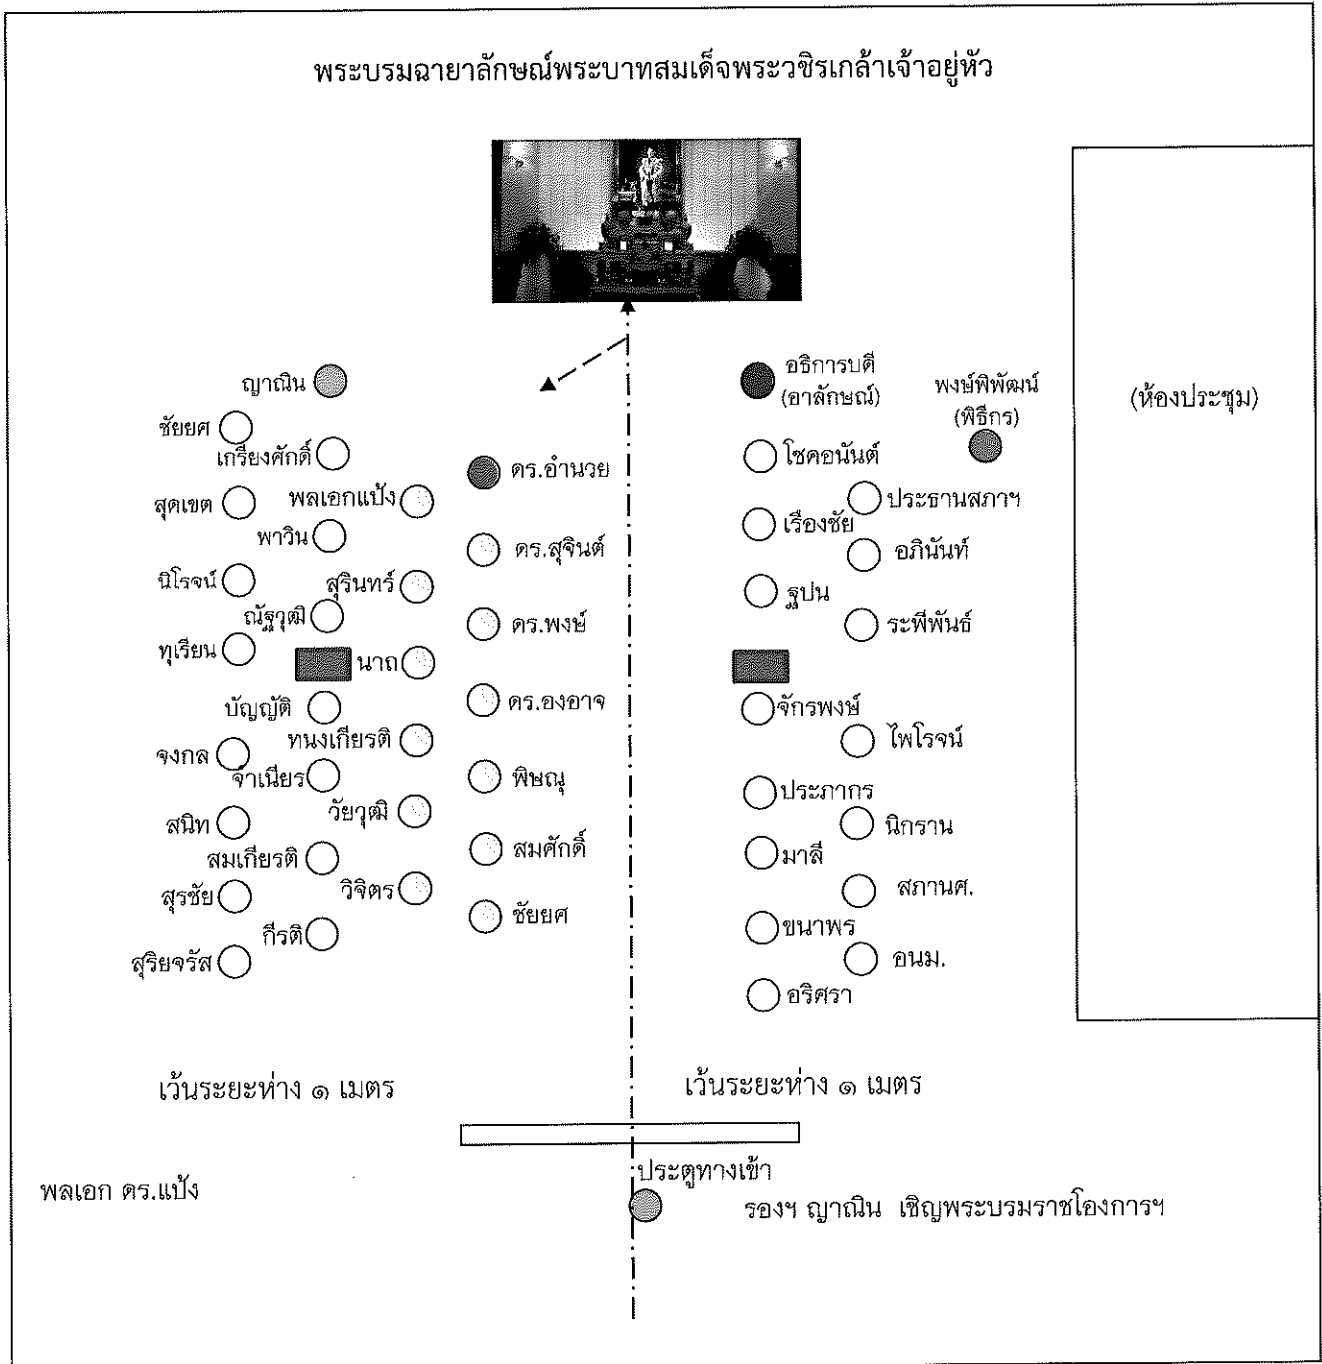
พระบรมฉายาลักษณ์พระบาทสมเด็จพระวชิรเกล้าเจ้าอยู่หัว

ญาณิน
ชัยยศ
เกรียงศักดิ์
สุดเขต
พลเอกแป้ง
พาวิน
นิโรจน์
สุรินทร์
ณัฐวุฒิ
ทุเรียน
นาถ
บัญญัติ
จงกล
ทนงเกียรติ
จำเนียร
สนิท
วัยวุฒิ
สมเกียรติ
สุรชัย
วิจิตร
กีรติ
สุริยจรัส

ดร.อำนวย
ดร.สุจินต์
ดร.พงษ์
ดร.องอาจ
พิษณุ
สมศักดิ์
ชัยยศ

อธิการบดี (อาลักษณ์)
พงษ์พิพัฒน์ (พิธีกร)
โชคอนันต์
ประธานสภาฯ
เรืองชัย
อภินันท์
ฐูปน
ระพีพันธ์
จักรพงษ์
ไพโรจน์
ประภากร
นิกราน
มาลี
สภานศ.
ขนาพร
อนม.
อริศรา

(ห้องประชุม)

เว้นระยะห่าง ๑ เมตร
เว้นระยะห่าง ๑ เมตร

ประตูทางเข้า

พลเอก ดร.แป้ง
รองฯ ญาณิน เชิญพระบรมราชโองการฯ